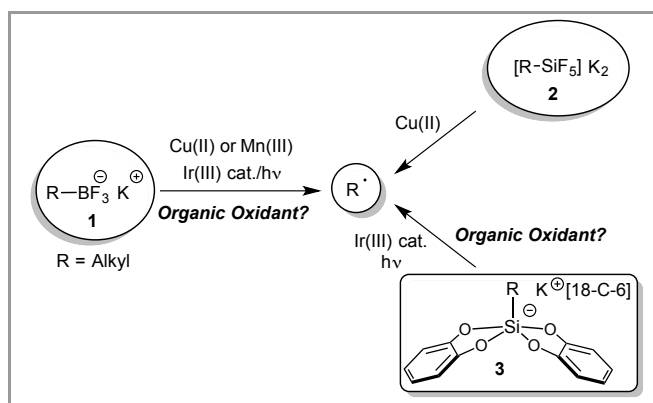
$[R\text{-}SiF_5]\ K_2$
2

Cu(II)

$R{-}\overset{\ominus}{B}F_3\ K^{\oplus}$
1
R = Alkyl

Cu(II) or Mn(III)
Ir(III) cat./hν
***Organic Oxidant?***

$R^{\cdot}$

***Organic Oxidant?***
Ir(III) cat.
hν

R $K^{\oplus}$[18-C-6]
$\ominus$
O O Si O O
3